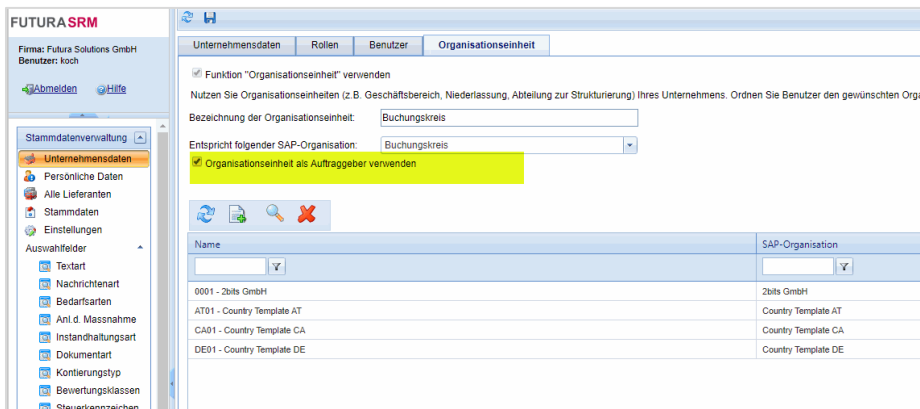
FUTURASRM

Firma: Futura Solutions GmbH
Benutzer: koch

Abmelden Hilfe

Stammdatenverwaltung
Unternehmensdaten
Persönliche Daten
Alle Lieferanten
Stammdaten
Einstellungen
Auswahlfelder
Textart
Nachrichtenart
Bedarfsarten
Anl.d. Massnahme
Instandhaltungsart
Dokumentart
Kontierungstyp
Bewertungsklassen
Steuerkennzeichen

Unternehmensdaten | Rollen | Benutzer | Organisationseinheit

Funktion "Organisationseinheit" verwenden

Nutzen Sie Organisationseinheiten (z.B. Geschäftsbereich, Niederlassung, Abteilung zur Strukturierung) Ihres Unternehmens. Ordnen Sie Benutzer den gewünschten Orga

Bezeichnung der Organisationseinheit: Buchungskreis

Entspricht folgender SAP-Organisation: Buchungskreis

Organisationseinheit als Auftraggeber verwenden

| Name | SAP-Organisation |
|---|---|
| 0001 - 2bits GmbH | 2bits GmbH |
| AT01 - Country Template AT | Country Template AT |
| CA01 - Country Template CA | Country Template CA |
| DE01 - Country Template DE | Country Template DE |